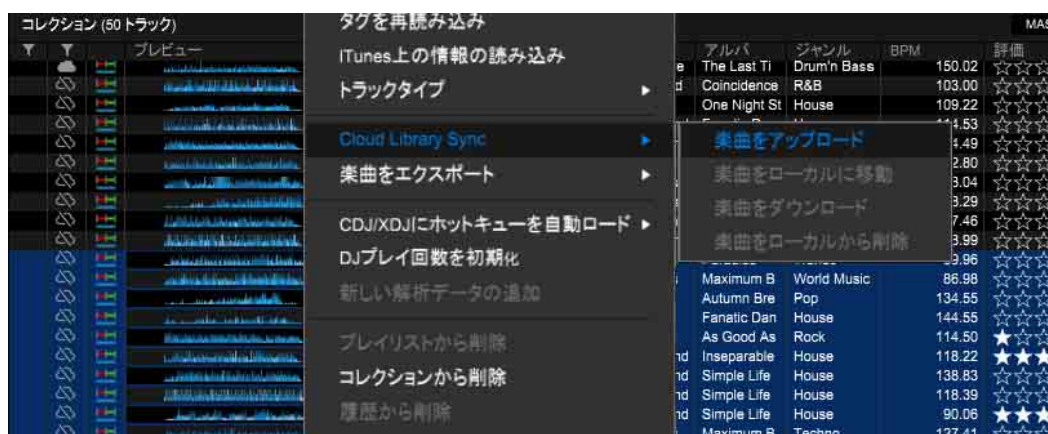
コレクション (50 トラック)

プレビュー

タグを再読み込み
iTunes上の情報の読み込み
トラックタイプ
Cloud Library Sync
楽曲をエクスポート
CDJ/XDJにホットキューを自動ロード
DJプレイ回数を初期化
新しい解析データの追加
プレイリストから削除
コレクションから削除
履歴から削除

楽曲をアップロード
楽曲をローカルに移動
楽曲をダウンロード
楽曲をローカルから削除

MAS

| アルバム | ジャンル | BPM | 評価 |
|---|---|---|---|
| The Last Ti | Drum'n Bass | 150.02 | |
| Coincidence | R&B | 103.00 | |
| One Night St | House | 109.22 | |
| | | 4.53 | |
| | | 4.49 | |
| | | 2.80 | |
| | | 3.04 | |
| | | 3.29 | |
| | | 7.46 | |
| | | 3.99 | |
| | | 9.96 | |
| Maximum B | World Music | 86.98 | |
| Autumn Bre | Pop | 134.55 | |
| Fanatic Dan | House | 144.55 | |
| As Good As | Rock | 114.50 | |
| Inseparable | House | 118.22 | |
| Simple Life | House | 138.83 | |
| Simple Life | House | 118.39 | |
| Simple Life | House | 90.06 | |
| Maximum B | Techno | 127.41 | |